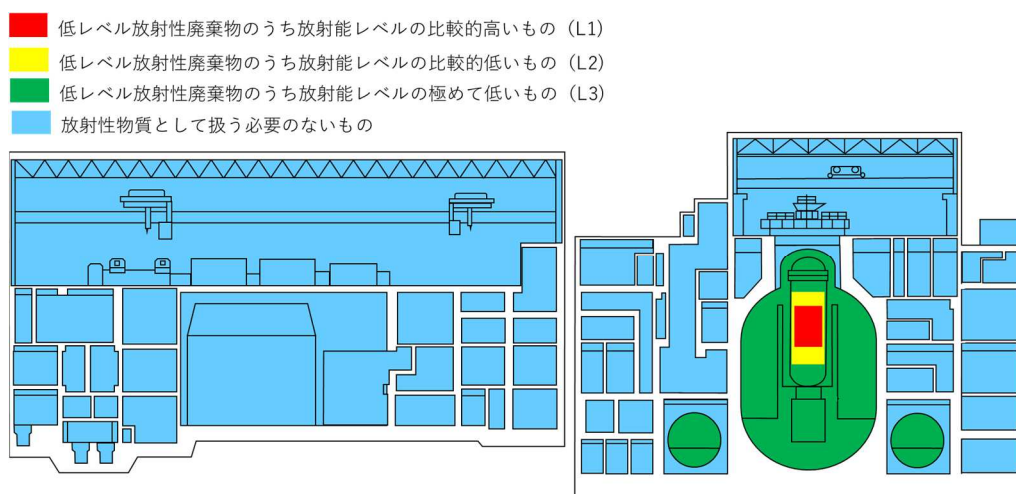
低レベル放射性廃棄物のうち放射能レベルの比較的高いもの（L1）
低レベル放射性廃棄物のうち放射能レベルの比較的低いもの（L2）
低レベル放射性廃棄物のうち放射能レベルの極めて低いもの（L3）
放射性物質として扱う必要のないもの